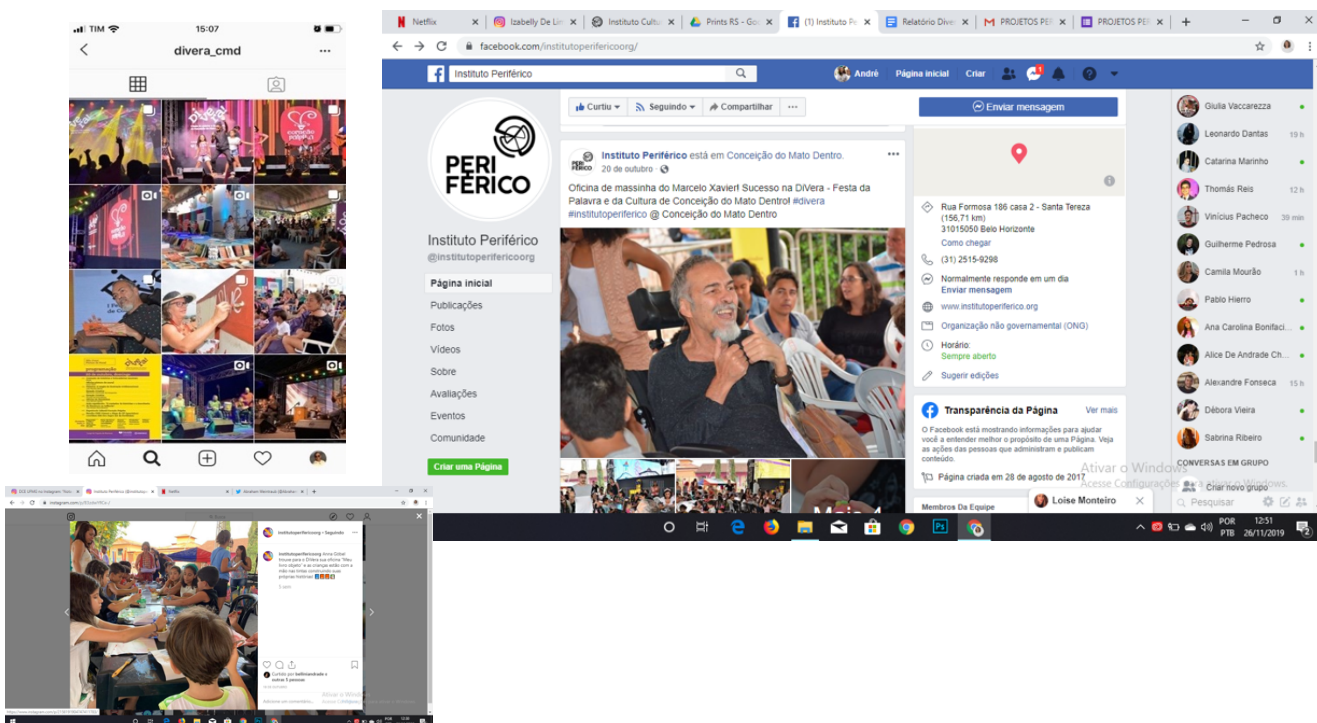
TIM 15:07
divera_cmd
...

Netflix | Izabelly De Lir | Instituto Cultu | Prints RS - Go | (1) Instituto Pe | Relatório Diver | PROJETOS PEF | PROJETOS PEF
facebook.com/institutoperifericoorg/
Instituto Periférico
André Página inicial Criar

PERI FÉRICO
Instituto Periférico
@institutoperifericoorg
Página inicial
Publicações
Fotos
Vídeos
Sobre
Avaliações
Eventos
Comunidade
Criar uma Página

Curtiu | Seguindo | Compartilhar | ...

Instituto Periférico está em Conceição do Mato Dentro.
20 de outubro ·
Oficina de massinha do Marcelo Xavier! Sucesso na DiVera - Festa da Palavra e da Cultura de Conceição do Mato Dentro! #divera #institutoperiferico @ Conceição do Mato Dentro

Enviar mensagem
Rua Formosa 186 casa 2 - Santa Tereza (156,71 km)
31015050 Belo Horizonte
Como chegar
(31) 2515-9298
Normalmente responde em um dia
Enviar mensagem
www.institutoperiferico.org
Organização não governamental (ONG)
Horário:
Sempre aberto
Sugerir edições

Transparência da Página
Ver mais
O Facebook está mostrando informações para ajudar você a entender melhor o propósito de uma Página. Veja as ações das pessoas que administram e publicam conteúdo.
Página criada em 28 de agosto de 2017
Membros Da Equipe

Giulia Vaccarezza
Leonardo Dantas 19 h
Catarina Marinho
Thomás Reis 12 h
Vinícius Pacheco 39 min
Guilherme Pedrosa
Camila Mourão 1 h
Pablo Hierro
Ana Carolina Bonifaci...
Alice De Andrade Ch...
Alexandre Fonseca 15 h
Débora Vieira
Sabrina Ribeiro
CONVERSAS EM GRUPO
Criar novo grupo
Pesquisar
Loise Monteiro
Ativar o Windows
Acesse Configurações para ativar o Windows.
POR PTB 12:51 26/11/2019

institutoperiferico.org • Seguindo
institutoperiferico.org Anna Göbel trouxe para o Divera sua oficina "Meu livro objeto" e as crianças estão com a mão na massa construindo suas próprias histórias!
Curtido por belliniandrade e outras 5 pessoas
Ativar o Windows